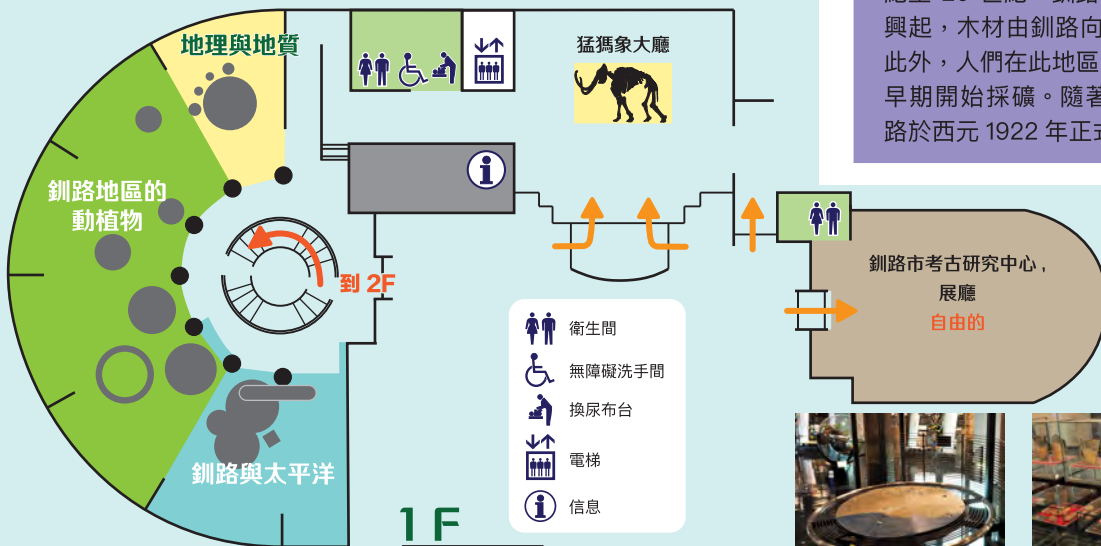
地理與地質

猛獁象大廳

釧路地區的動植物

到 2F

釧路市考古研究中心，展廳
自由的

衛生間
無障礙洗手間
換尿布台
電梯
信息

釧路與太平洋

1F

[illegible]
興起，木材由釧路向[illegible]
此外，人們在此地區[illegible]
早期開始採礦。隨著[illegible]
路於西元 1922 年正式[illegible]